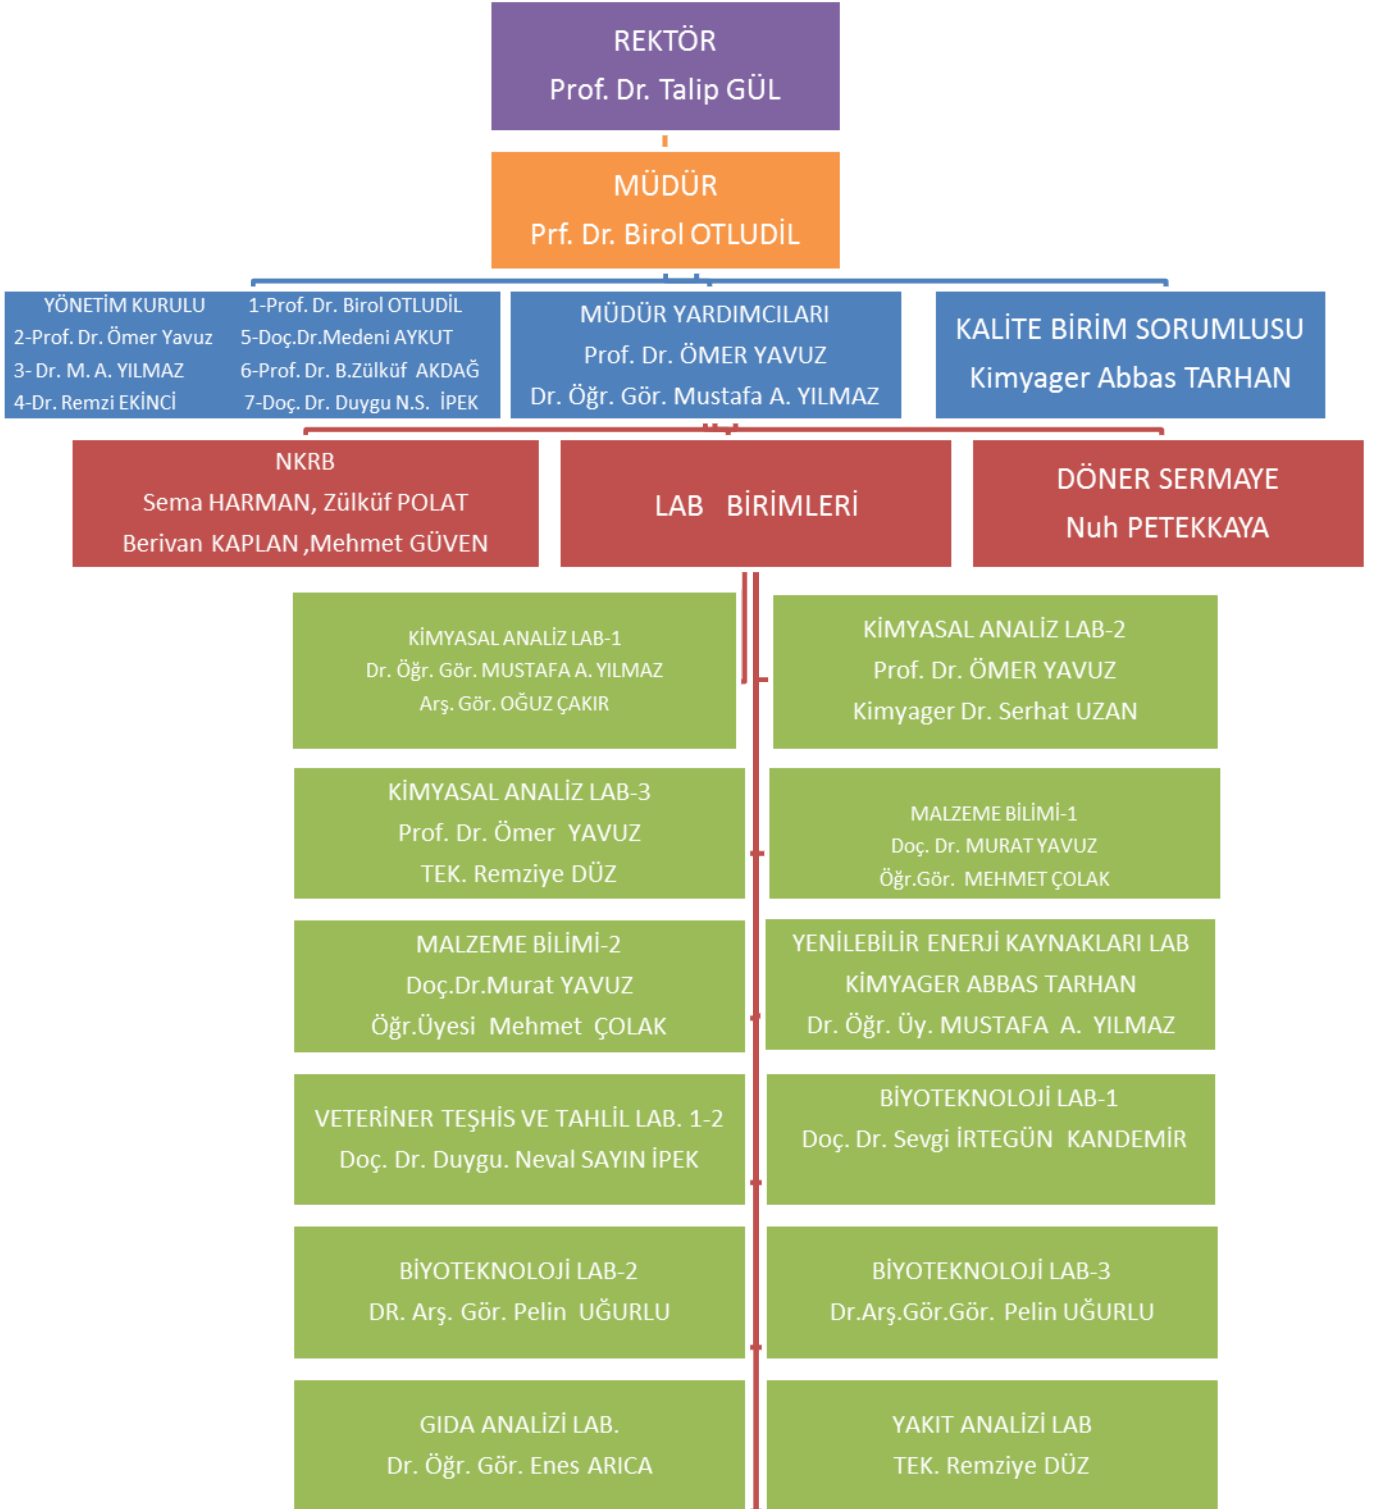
REKTÖR
Prof. Dr. Talip GÜL

MÜDÜR
Prf. Dr. Birol OTLUDİL

YÖNETİM KURULU
2-Prof. Dr. Ömer Yavuz
3- Dr. M. A. YILMAZ
4-Dr. Remzi EKİNCİ

1-Prof. Dr. Birol OTLUDİL
5-Doç.Dr.Medeni AYKUT
6-Prof. Dr. B.Zülküf AKDAĞ
7-Doç. Dr. Duygu N.S. İPEK

MÜDÜR YARDIMCILARI
Prof. Dr. ÖMER YAVUZ
Dr. Öğr. Gör. Mustafa A. YILMAZ

KALİTE BİRİM SORUMLUSU
Kimyager Abbas TARHAN

NKRB
Sema HARMAN, Zülküf POLAT
Berivan KAPLAN ,Mehmet GÜVEN

LAB BİRİMLERİ

DÖNER SERMAYE
Nuh PETEKKAYA

KİMYASAL ANALİZ LAB-1
Dr. Öğr. Gör. MUSTAFA A. YILMAZ
Arş. Gör. OĞUZ ÇAKIR

KİMYASAL ANALİZ LAB-2
Prof. Dr. ÖMER YAVUZ
Kimyager Dr. Serhat UZAN

KİMYASAL ANALİZ LAB-3
Prof. Dr. Ömer YAVUZ
TEK. Remziye DÜZ

MALZEME BİLİMİ-1
Doç. Dr. MURAT YAVUZ
Öğr.Gör. MEHMET ÇOLAK

MALZEME BİLİMİ-2
Doç.Dr.Murat YAVUZ
Öğr.Üyesi Mehmet ÇOLAK

YENİLEBİLİR ENERJİ KAYNAKLARI LAB
KİMYAGER ABBAS TARHAN
Dr. Öğr. Üy. MUSTAFA A. YILMAZ

VETERİNER TEŞHİS VE TAHLİL LAB. 1-2
Doç. Dr. Duygu. Neval SAYIN İPEK

BİYOTEKNOLOJİ LAB-1
Doç. Dr. Sevgi İRTEGÜN KANDEMİR

BİYOTEKNOLOJİ LAB-2
DR. Arş. Gör. Pelin UĞURLU

BİYOTEKNOLOJİ LAB-3
Dr.Arş.Gör.Gör. Pelin UĞURLU

GIDA ANALİZİ LAB.
Dr. Öğr. Gör. Enes ARICA

YAKIT ANALİZİ LAB
TEK. Remziye DÜZ